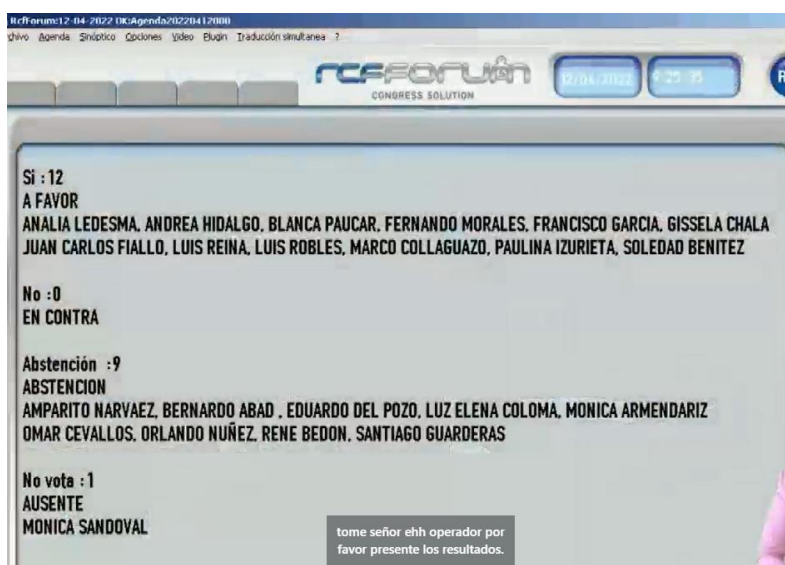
RcfForum:12-04-2022 OK:Agenda20220412000
chivo Agenda Sinóptico Opciones Video Plugin Traducción simultanea ?

rcfforum
CONGRESS SOLUTION

12/04/2022 9:25:35

Si : 12
A FAVOR
ANALIA LEDESMA, ANDREA HIDALGO, BLANCA PAUCAR, FERNANDO MORALES, FRANCISCO GARCIA, GISSELA CHALA
JUAN CARLOS FIALLO, LUIS REINA, LUIS ROBLES, MARCO COLLAGUAZO, PAULINA IZURIETA, SOLEDAD BENITEZ

No : 0
EN CONTRA

Abstención : 9
ABSTENCION
AMPARITO NARVAEZ, BERNARDO ABAD , EDUARDO DEL POZO, LUZ ELENA COLOMA, MONICA ARMENDARIZ
OMAR CEVALLOS, ORLANDO NUÑEZ, RENE BEDON, SANTIAGO GUARDERAS

No vota : 1
AUSENTE
MONICA SANDOVAL

tome señor ehh operador por favor presente los resultados.